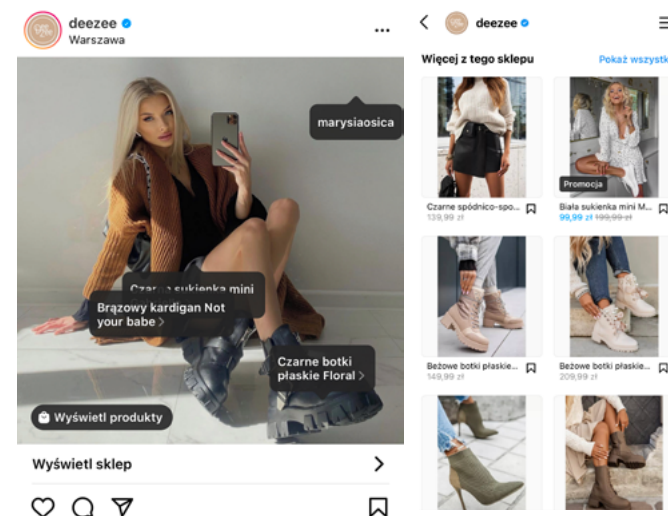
deezee
Warszawa
...

marysiaosica
Czarna sukienka mini
Brązowy kardigan Not your babe >
Czarne botki płaskie Floral >
Wyświetl produkty

Wyświetl sklep >

<
deezee

Więcej z tego sklepu
Pokaż wszystk

Czarne spódnico-spo...
139,99 zł

Promocja
Biała sukienka mini M...
99,99 zł 199,99 zł

Beżowe botki płaskie...
149,99 zł

Beżowe botki płaskie...
209,99 zł